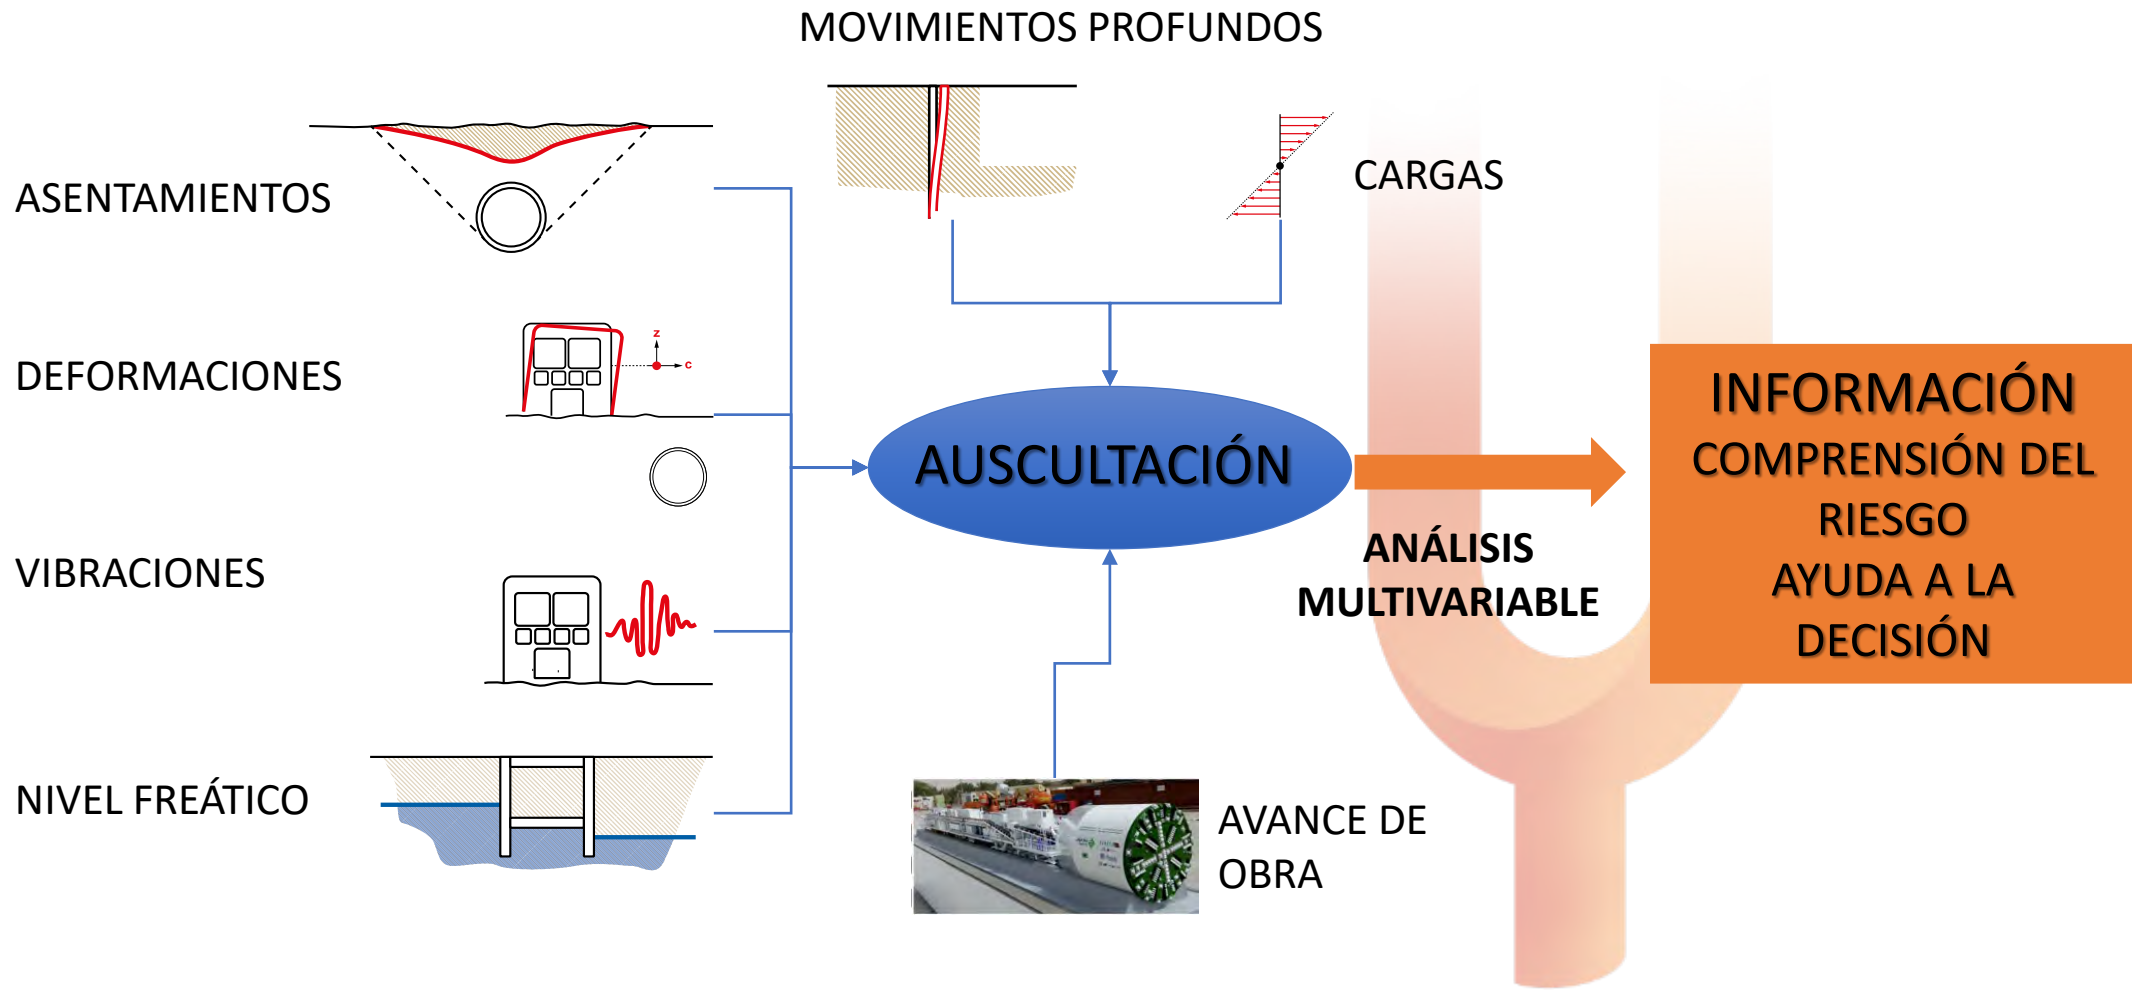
MOVIMIENTOS PROFUNDOS

ASENTAMIENTOS

CARGAS

DEFORMACIONES

z

c

AUSCULTACIÓN

INFORMACIÓN
COMPRENSIÓN DEL RIESGO
AYUDA A LA DECISIÓN

ANÁLISIS MULTIVARIABLE

VIBRACIONES

NIVEL FREÁTICO

AVANCE DE OBRA